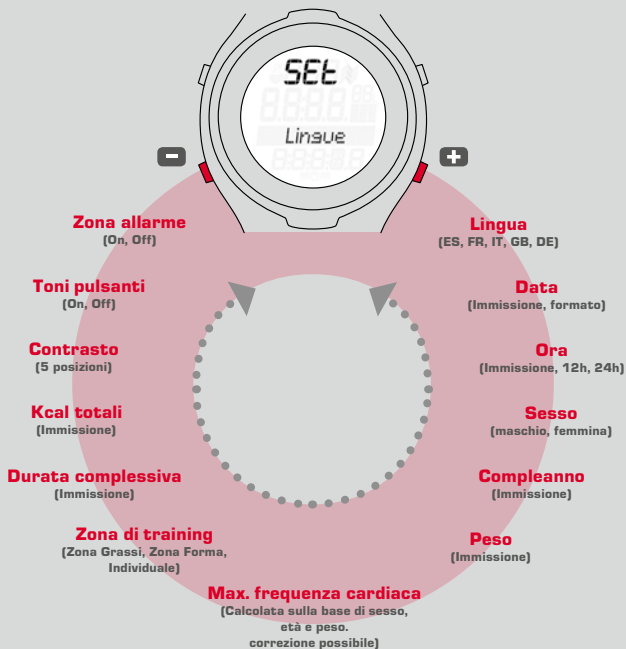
SEt
Lingue

Zona allarme
(On, Off)

Toni pulsanti
(On, Off)

Contrasto
(5 posizioni)

Kcal totali
(Immissione)

Durata complessiva
(Immissione)

Zona di training
(Zona Grassi, Zona Forma, Individuale)

Max. frequenza cardiaca
(Calcolata sulla base di sesso, età e peso. correzione possibile)

Lingua
(ES, FR, IT, GB, DE)

Data
(Immissione, formato)

Ora
(Immissione, 12h, 24h)

Sesso
(maschio, femmina)

Compleanno
(Immissione)

Peso
(Immissione)